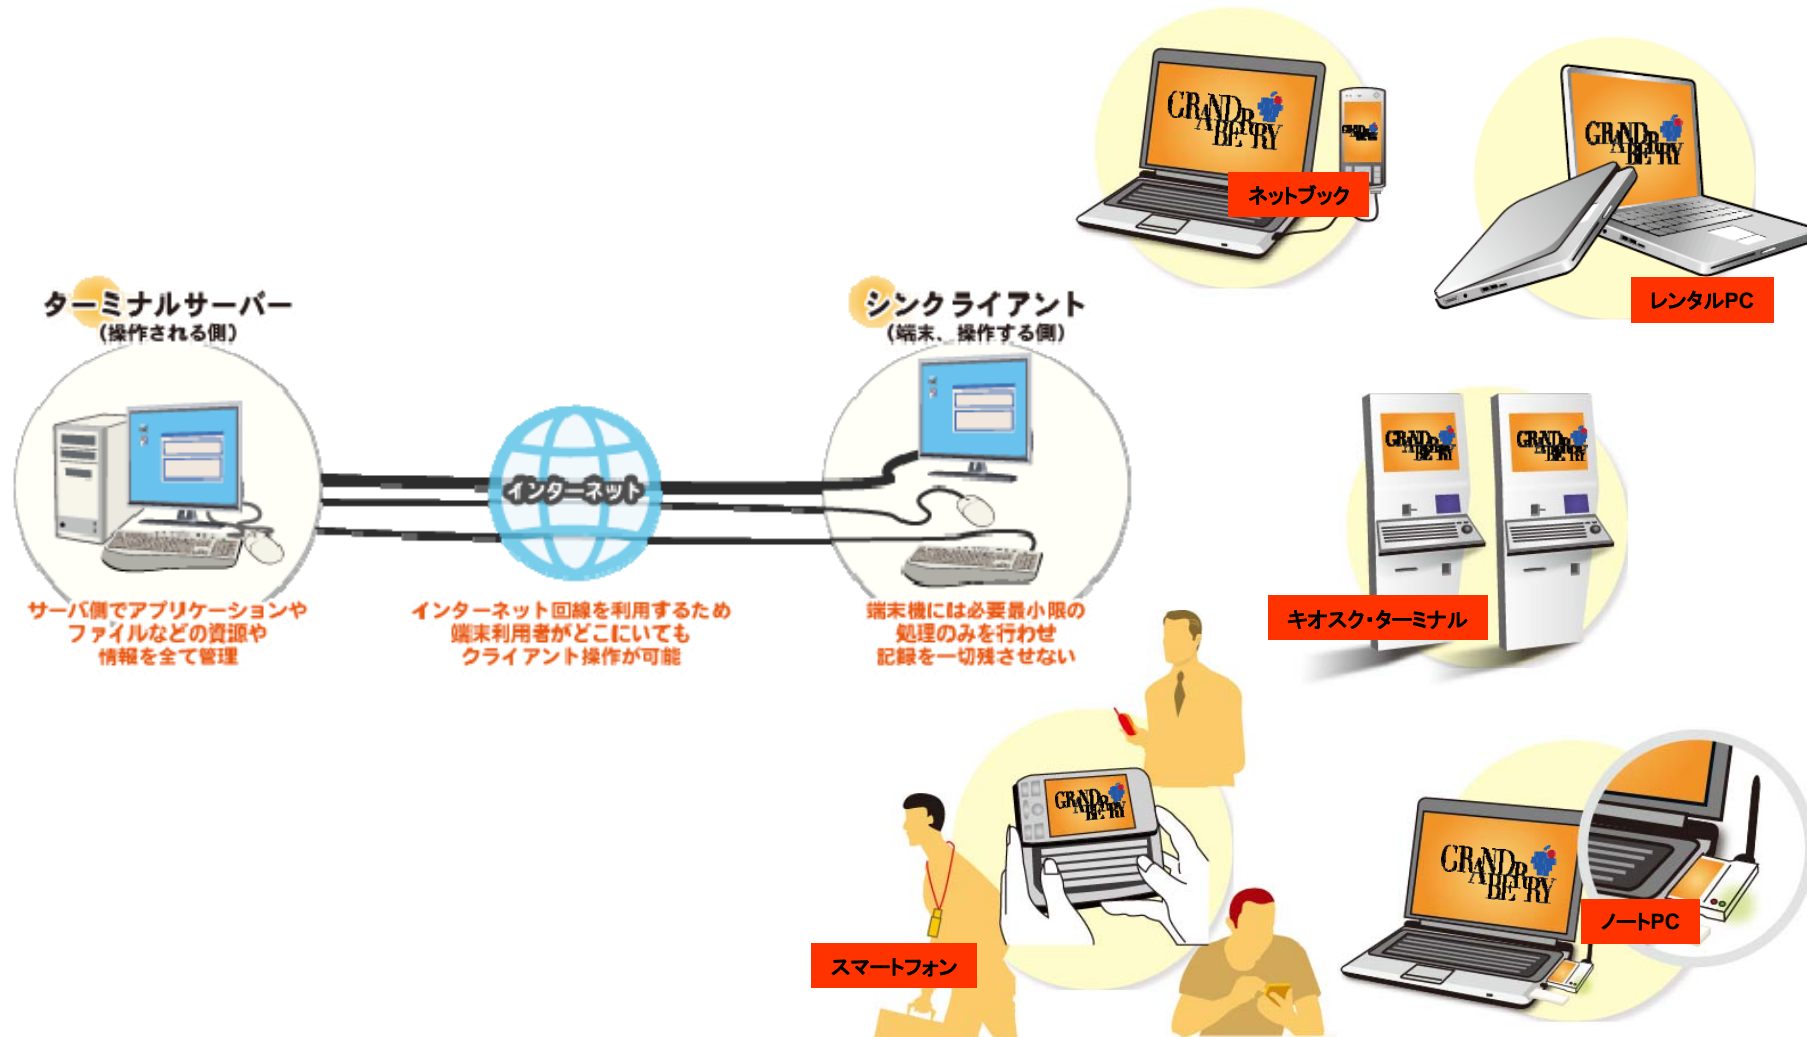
ネットブック

レンタルPC

ターミナルサーバー
（操作される側）

シンクライアント
（端末、操作する側）

インターネット

サーバ側でアプリケーションやファイルなどの資源や情報を全て管理

インターネット回線を利用するため端末利用者がどこにいてもクライアント操作が可能

端末機には必要最小限の処理のみを行わせ記録を一切残させない

キオスク・ターミナル

スマートフォン

ノートPC